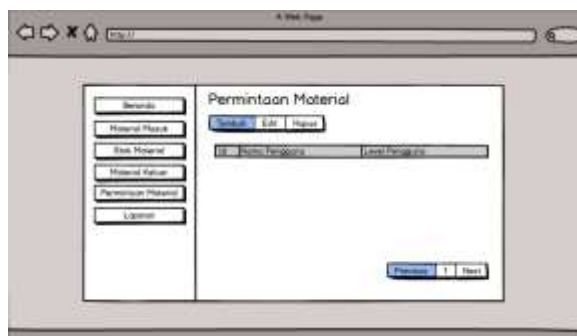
A Web Page

http://

Beranda
Material Masuk
Stok Material
Material Keluar
Permintaan Material
Laporan

Permintaan Material

Tambah | Edit | Hapus

| Id | Nama Pengguna | Level Pengguna |
|---|---|---|

Previous | 1 | Next